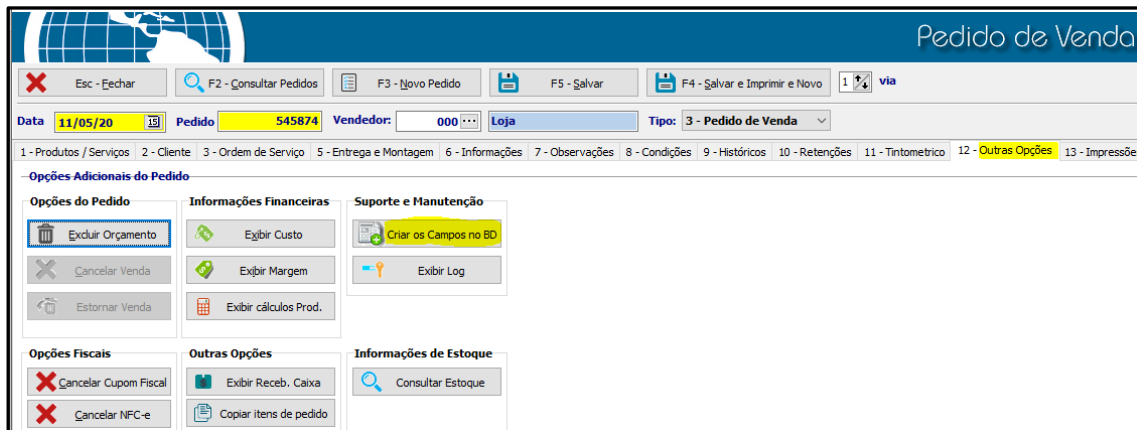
Pedido de Venda

Esc - Fechar
F2 - Consultar Pedidos
F3 - Novo Pedido
F5 - Salvar
F4 - Salvar e Imprimir e Novo
1
via

Data 11/05/20
Pedido 545874
Vendedor: 000
Loja
Tipo: 3 - Pedido de Venda

1 - Produtos / Serviços | 2 - Cliente | 3 - Ordem de Serviço | 5 - Entrega e Montagem | 6 - Informações | 7 - Observações | 8 - Condições | 9 - Históricos | 10 - Retenções | 11 - Tintometrico | 12 - Outras Opções | 13 - Impressõe

Opções Adicionais do Pedido

Opções do Pedido
Excluir Orçamento
Cancelar Venda
Estornar Venda

Informações Financeiras
Exibir Custo
Exibir Margem
Exibir cálculos Prod.

Suporte e Manutenção
Criar os Campos no BD
Exibir Log

Opções Fiscais
Cancelar Cupom Fiscal
Cancelar NFC-e

Outras Opções
Exibir Receb. Caixa
Copiar itens de pedido

Informações de Estoque
Consultar Estoque